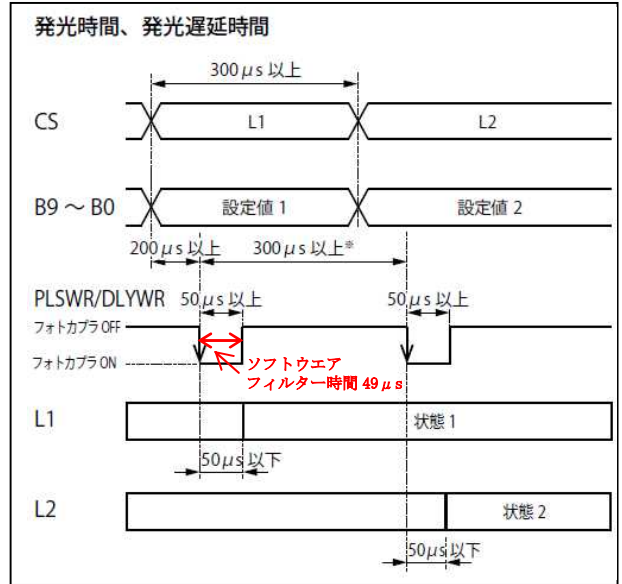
発光時間、発光遅延時間

300$\mu$s 以上

CS

L1

L2

B9 ～ B0

設定値 1

設定値 2

200$\mu$s 以上

300$\mu$s 以上※

PLSWR/DLYWR

50$\mu$s 以上

50$\mu$s 以上

フォトカプラ OFF

フォトカプラ ON

ソフトウエア
フィルター時間 49$\mu$s

L1

状態 1

50$\mu$s 以下

L2

状態 2

50$\mu$s 以下